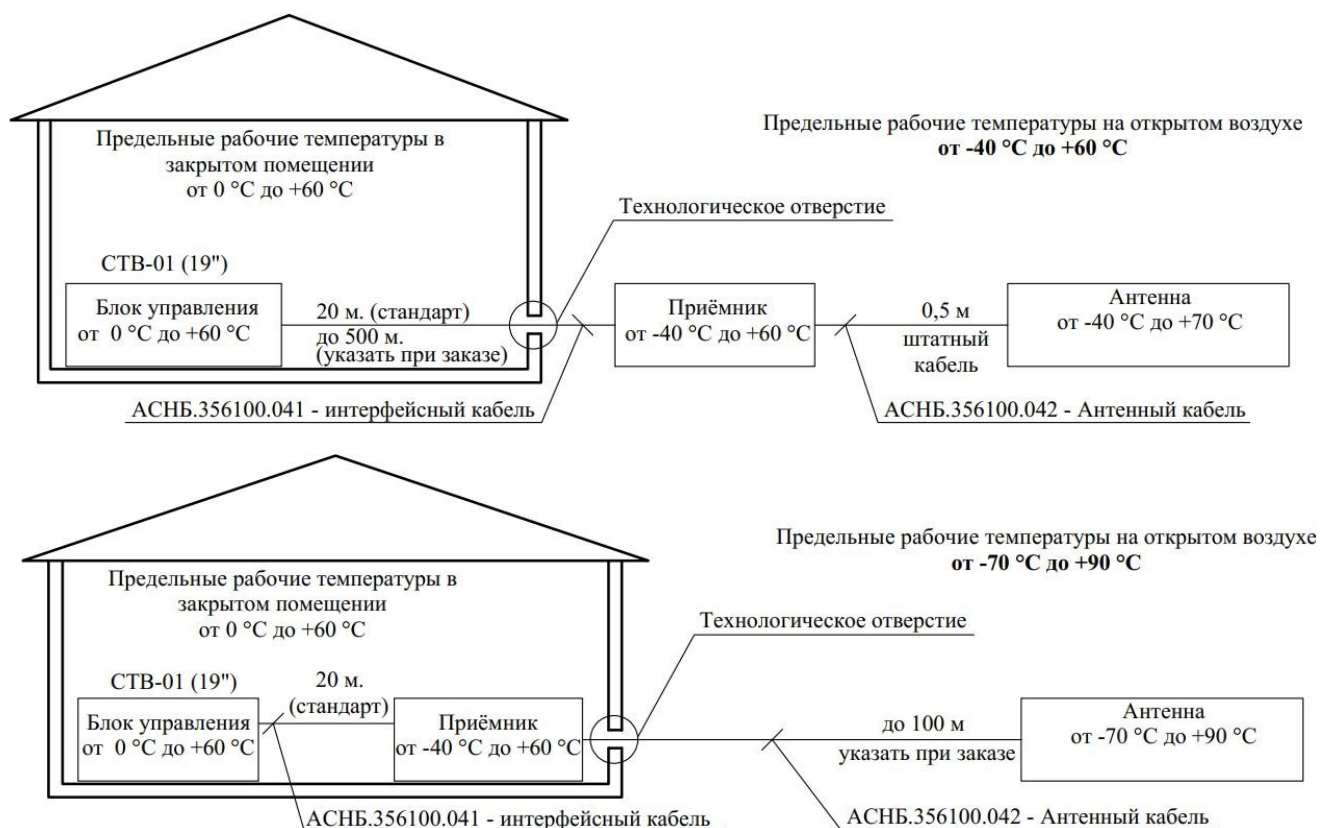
Предельные рабочие температуры в закрытом помещении
от 0 °С до +60 °С

Предельные рабочие температуры на открытом воздухе
**от -40 °С до +60 °С**

Технологическое отверстие

СТВ-01 (19")

Блок управления
от 0 °С до +60 °С

20 м. (стандарт)
до 500 м.
(указать при заказе)

Приёмник
от -40 °С до +60 °С

0,5 м
штатный
кабель

Антенна
от -40 °С до +70 °С

АСНБ.356100.041 - интерфейсный кабель

АСНБ.356100.042 - Антенный кабель

Предельные рабочие температуры в закрытом помещении
от 0 °С до +60 °С

Предельные рабочие температуры на открытом воздухе
**от -70 °С до +90 °С**

Технологическое отверстие

СТВ-01 (19")

20 м.
(стандарт)

Блок управления
от 0 °С до +60 °С

Приёмник
от -40 °С до +60 °С

до 100 м
указать при заказе

Антенна
от -70 °С до +90 °С

АСНБ.356100.041 - интерфейсный кабель

АСНБ.356100.042 - Антенный кабель